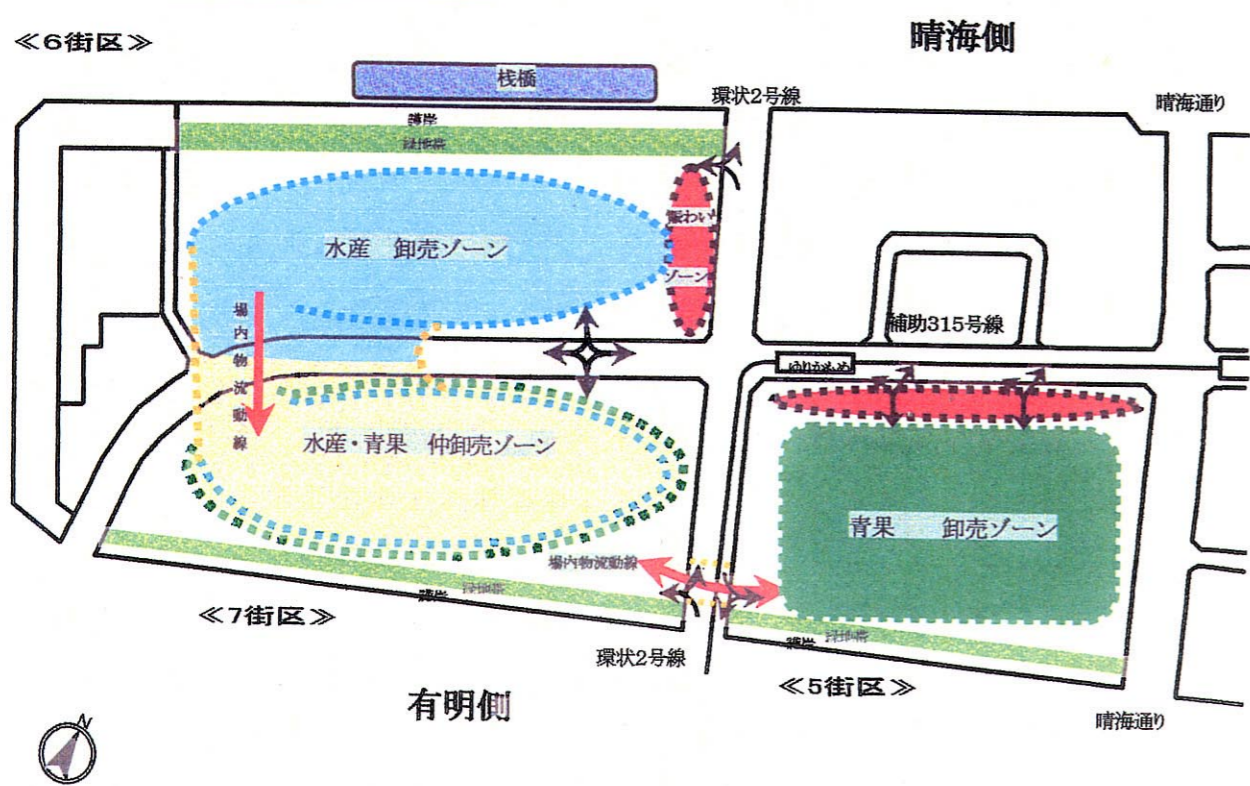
≪6街区≫

晴海側

桟橋

環状2号線

晴海通り

護岸

緑地帯

賑わい

ゾーン

水産　卸売ゾーン

場内物流動線

補助315号線

ふれあいめ

水産・青果　仲卸売ゾーン

青果　卸売ゾーン

場内物流動線

緑地帯

護岸

≪7街区≫

護岸

緑地帯

環状2号線

≪5街区≫

有明側

晴海通り

N